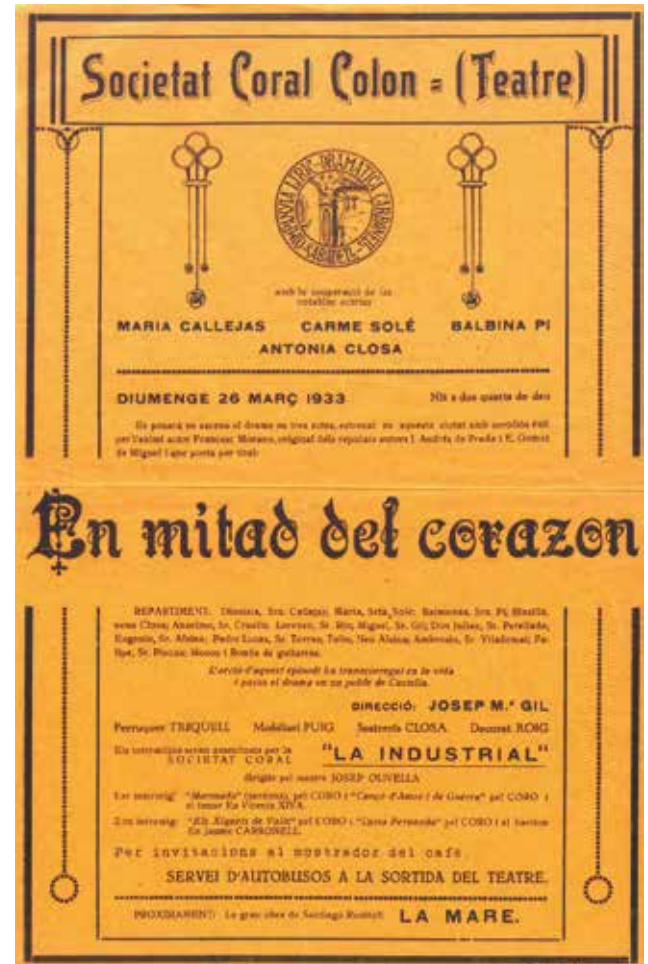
Societat Coral Colon = (Teatre)

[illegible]

amb la cooperació de les notables actrius

MARIA CALLEJAS CARME SOLÉ BALBINA PI
ANTONIA CLOSA

DIUMENGE 26 MARÇ 1933 Nit a dos quarts de deu

Es posarà en escena el drama en tres actes, estrenat en aquesta ciutat amb sorollós èxit per l'eximi actor Francesc Morano, original dels reputats autors J. Andrés de Prada i E. Gómez de Miguel i que porta per títol:

En mitad del corazon

REPARTIMENT: Dionisia, Sra. Callejas; Maria, Srta. Solé; Raimunda, Sra. Pi; Basilia, sena Closa; Anselmo, Sr. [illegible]; Lorenzo, Sr. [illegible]; Miguel, Sr. Gil; Don Julián, Sr. Perellada; Eugenio, Sr. Alsina; Pedro Lucas, Sr. Torres; Tello, Neo Alsina; Ambrosio, Sr. Viladomat; Felipe, Sr. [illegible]; Mossos i Ronda de guitarres.

L'acció d'aquest episodi es transcorregut en la vida i passa el drama en un poble de Castella.

DIRECCIÓ: JOSEP M.ª GIL

Perruquer TRIQUELL Mobiliari PUIG Sastreria CLOSA Decorat ROIG

Els intermedis seran amenitzats per la SOCIETAT CORAL "LA INDUSTRIAL"

dirigida pel mestre JOSEP OLIVELLA

1.er intermedi: "Marinada" (sardana), pel CORO i "Cançó d'Amor i de Guerra" pel CORO i el tenor En Vicenç XIVA.

2.on intermedi: "Els Xiquets de Valls" pel CORO i "Luisa Fernanda" pel CORO i el baríton En Jaume CARBONELL.

Per invitacions al mostrador del cafè

SERVEI D'AUTOBUSOS A LA SORTIDA DEL TEATRE.

PROXIMAMENT: La gran obra de Santiago Rusiñol: LA MARE.